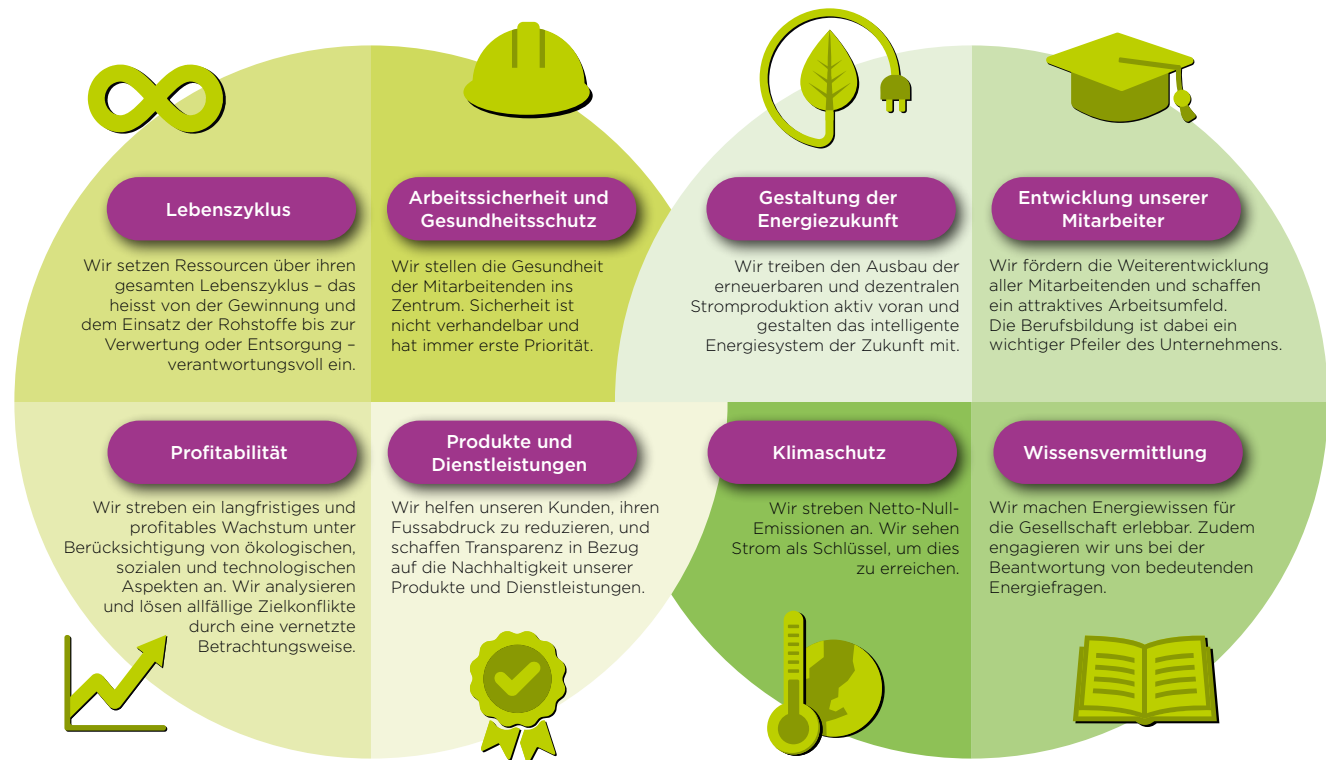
Lebenszyklus

Wir setzen Ressourcen über ihren gesamten Lebenszyklus – das heisst von der Gewinnung und dem Einsatz der Rohstoffe bis zur Verwertung oder Entsorgung – verantwortungsvoll ein.

Arbeitssicherheit und Gesundheitsschutz

Wir stellen die Gesundheit der Mitarbeitenden ins Zentrum. Sicherheit ist nicht verhandelbar und hat immer erste Priorität.

Gestaltung der Energiezukunft

Wir treiben den Ausbau der erneuerbaren und dezentralen Stromproduktion aktiv voran und gestalten das intelligente Energiesystem der Zukunft mit.

Entwicklung unserer Mitarbeiter

Wir fördern die Weiterentwicklung aller Mitarbeitenden und schaffen ein attraktives Arbeitsumfeld. Die Berufsbildung ist dabei ein wichtiger Pfeiler des Unternehmens.

Profitabilität

Wir streben ein langfristiges und profitables Wachstum unter Berücksichtigung von ökologischen, sozialen und technologischen Aspekten an. Wir analysieren und lösen allfällige Zielkonflikte durch eine vernetzte Betrachtungsweise.

Produkte und Dienstleistungen

Wir helfen unseren Kunden, ihren Fussabdruck zu reduzieren, und schaffen Transparenz in Bezug auf die Nachhaltigkeit unserer Produkte und Dienstleistungen.

Klimaschutz

Wir streben Netto-Null-Emissionen an. Wir sehen Strom als Schlüssel, um dies zu erreichen.

Wissensvermittlung

Wir machen Energiewissen für die Gesellschaft erlebbar. Zudem engagieren wir uns bei der Beantwortung von bedeutenden Energiefragen.